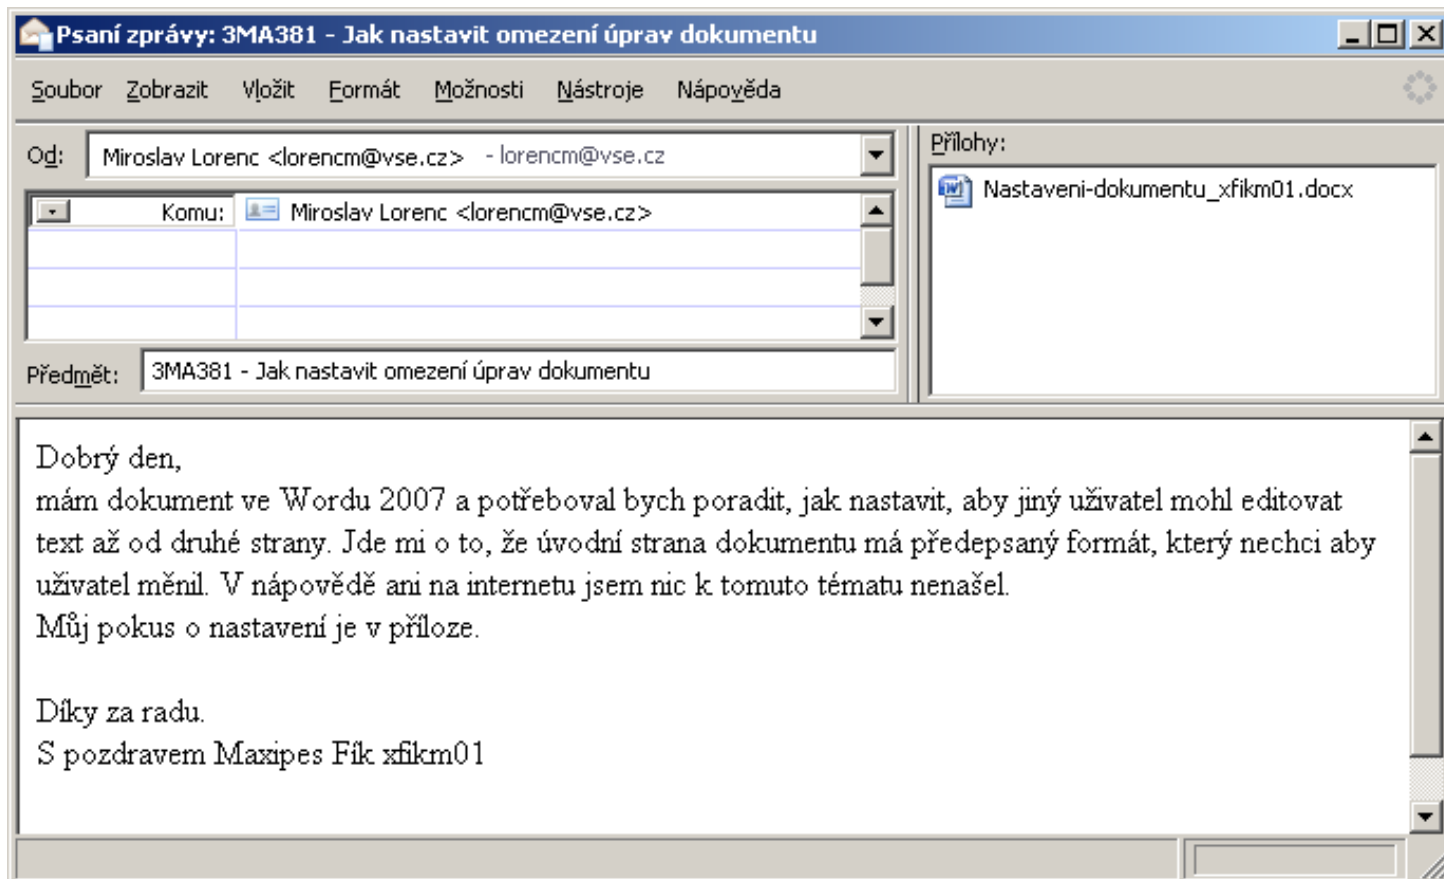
Psaní zprávy: 3MA381 - Jak nastavit omezení úprav dokumentu

Soubor Zobrazit Vložit Formát Možnosti Nástroje Nápověda

Od: Miroslav Lorenc <lorencm@vse.cz> - lorencm@vse.cz

Komu: Miroslav Lorenc <lorencm@vse.cz>

Předmět: 3MA381 - Jak nastavit omezení úprav dokumentu

Přílohy:

Nastaveni-dokumentu_xfikm01.docx

Dobrý den,
mám dokument ve Wordu 2007 a potřeboval bych poradit, jak nastavit, aby jiný uživatel mohl editovat text až od druhé strany. Jde mi o to, že úvodní strana dokumentu má předepsaný formát, který nechci aby uživatel měnil. V nápovědě ani na internetu jsem nic k tomuto tématu nenašel.
Můj pokus o nastavení je v příloze.

Díky za radu.
S pozdravem Maxipes Fík xfikm01